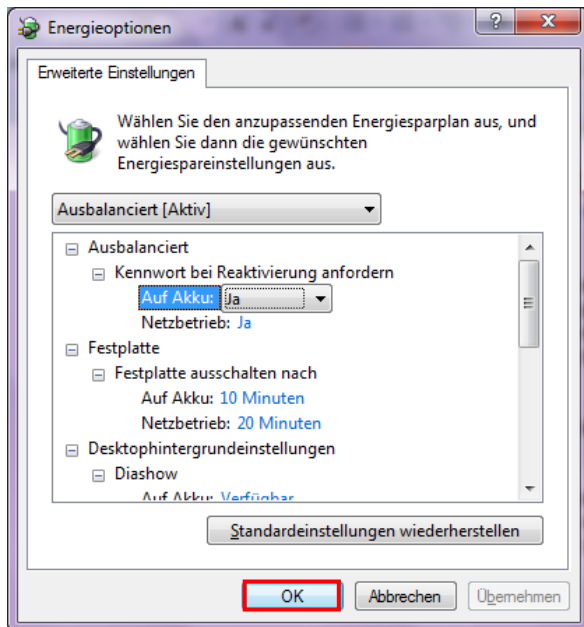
Energieoptionen

?

Erweiterte Einstellungen

Wählen Sie den anzupassenden Energiesparplan aus, und wählen Sie dann die gewünschten Energiespareinstellungen aus.

Ausbalanciert [Aktiv]

Ausbalanciert
Kennwort bei Reaktivierung anfordern
Auf Akku: Ja
Netzbetrieb: Ja
Festplatte
Festplatte ausschalten nach
Auf Akku: 10 Minuten
Netzbetrieb: 20 Minuten
Desktophintergrundeinstellungen
Diashow
Auf Akku: Verfügbar

Standardeinstellungen wiederherstellen

OK Abbrechen Übernehmen